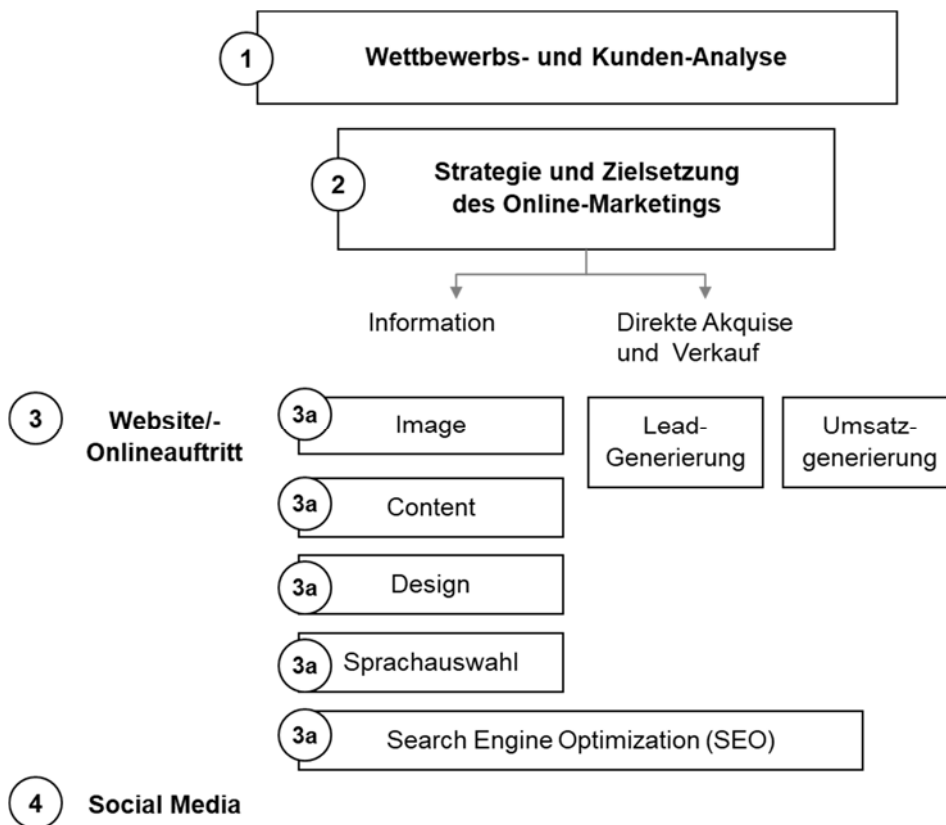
1 Wettbewerbs- und Kunden-Analyse

2 Strategie und Zielsetzung des Online-Marketings

Information

Direkte Akquise und Verkauf

3 Website/-Onlineauftritt

3a Image

Lead-Generierung

Umsatzgenerierung

3a Content

3a Design

3a Sprachauswahl

3a Search Engine Optimization (SEO)

4 Social Media